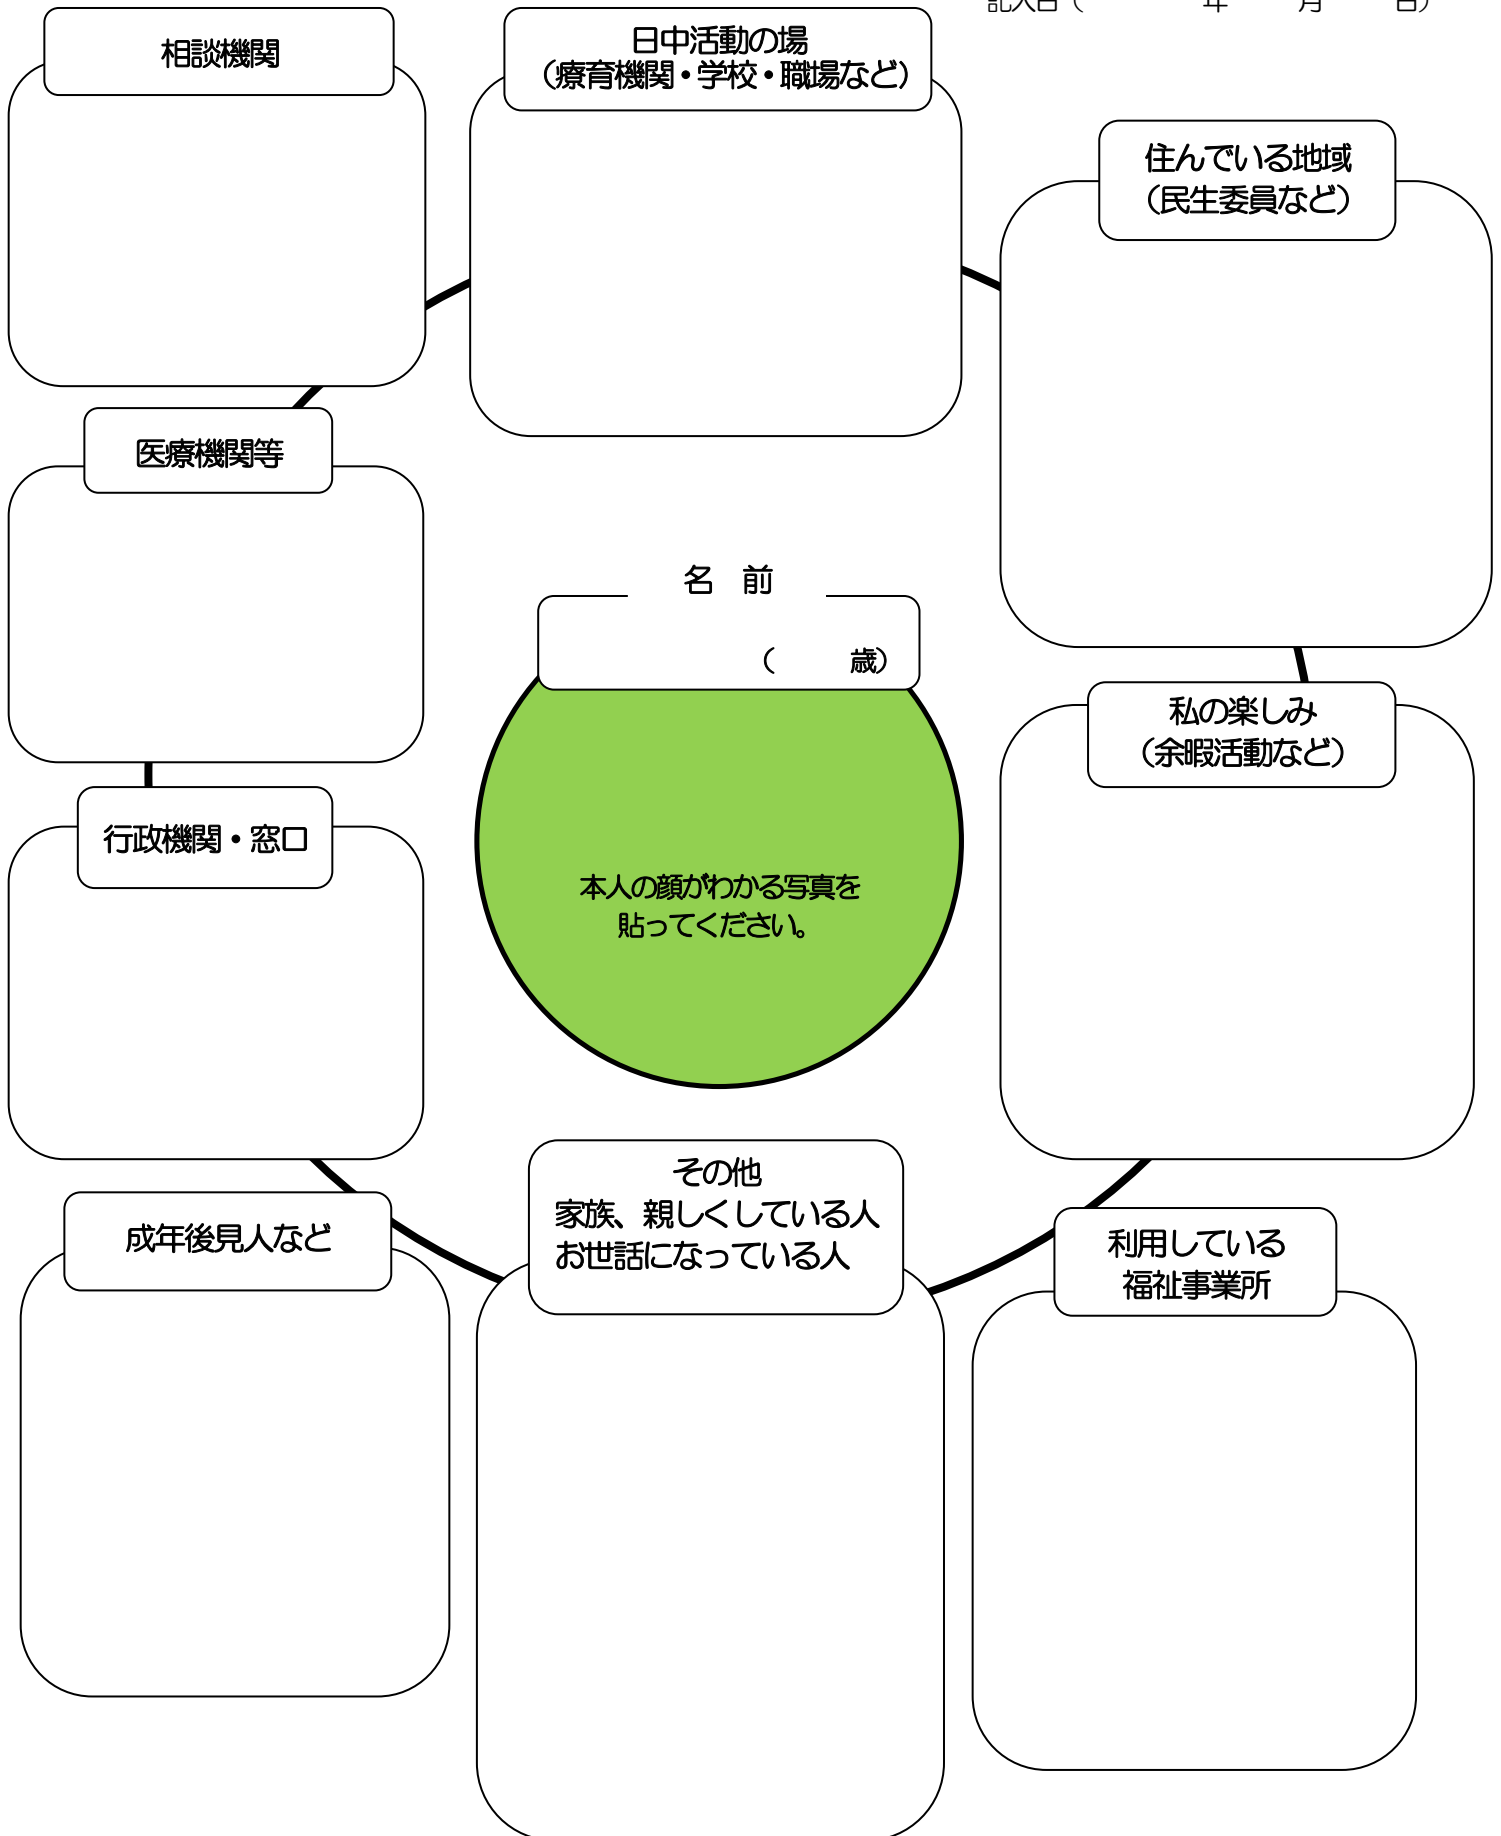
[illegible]（ 年 月 日）

相談機関

日中活動の場
（療育機関・学校・職場など）

住んでいる地域
（民生委員など）

医療機関等

名 前
（ 歳）

本人の顔がわかる写真を
貼ってください。

私の楽しみ
（余暇活動など）

行政機関・窓口

成年後見人など

その他
家族、親しくしている人
お世話になっている人

利用している
福祉事業所